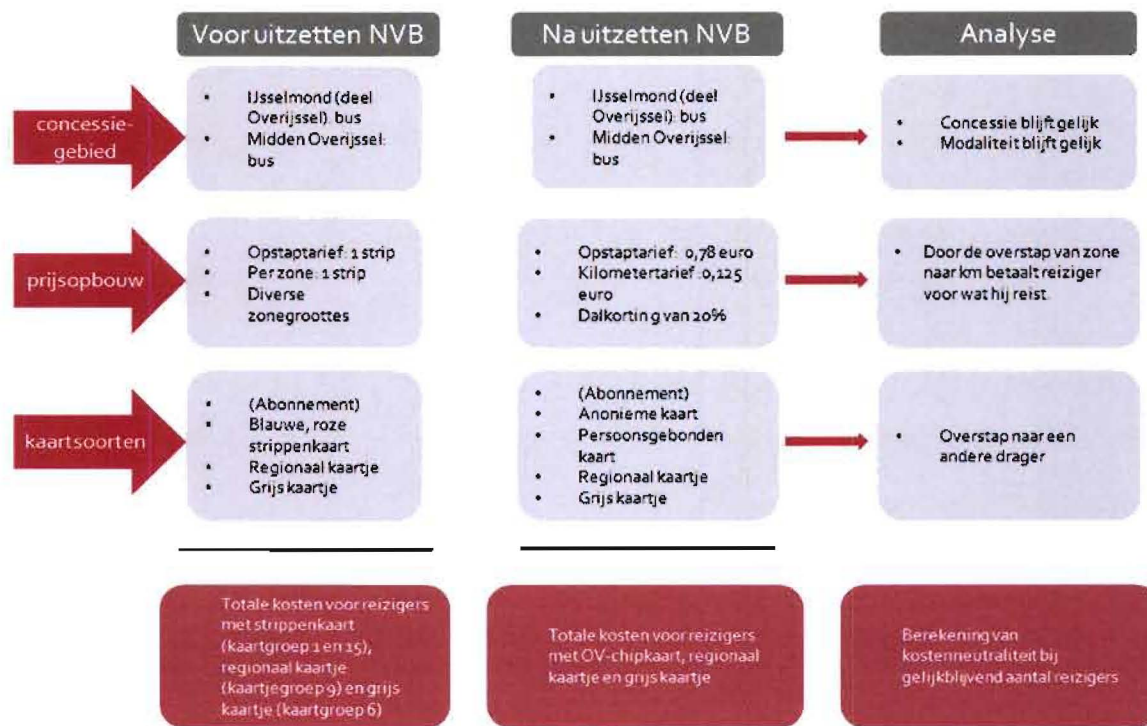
Voor uitzetten NVB

Na uitzetten NVB

Analyse

concessie-gebied

- IJsselmond (deel Overijssel): bus
- Midden Overijssel: bus

- IJsselmond (deel Overijssel): bus
- Midden Overijssel: bus

- Concessie blijft gelijk
- Modaliteit blijft gelijk

prijsopbouw

- Opstaptarief: 1 strip
- Per zone: 1 strip
- Diverse zonegroottes

- Opstaptarief: 0,78 euro
- Kilometertarief: 0,125 euro
- Dalkorting van 20%

- Door de overstap van zone naar km betaalt reiziger voor wat hij reist.

kaartsoorten

- (Abonnement)
- Blauwe, roze strippenkaart
- Regionaal kaartje
- Grijs kaartje

- (Abonnement)
- Anonieme kaart
- Persoonsgebonden kaart
- Regionaal kaartje
- Grijs kaartje

- Overstap naar een andere drager

Totale kosten voor reizigers met strippenkaart (kaartgroep 1 en 15), regionaal kaartje (kaartjegroep 9) en grijs kaartje (kaartgroep 6)

Totale kosten voor reizigers met OV-chipkaart, regionaal kaartje en grijs kaartje

Berekening van kostenneutraliteit bij gelijkblijvend aantal reizigers